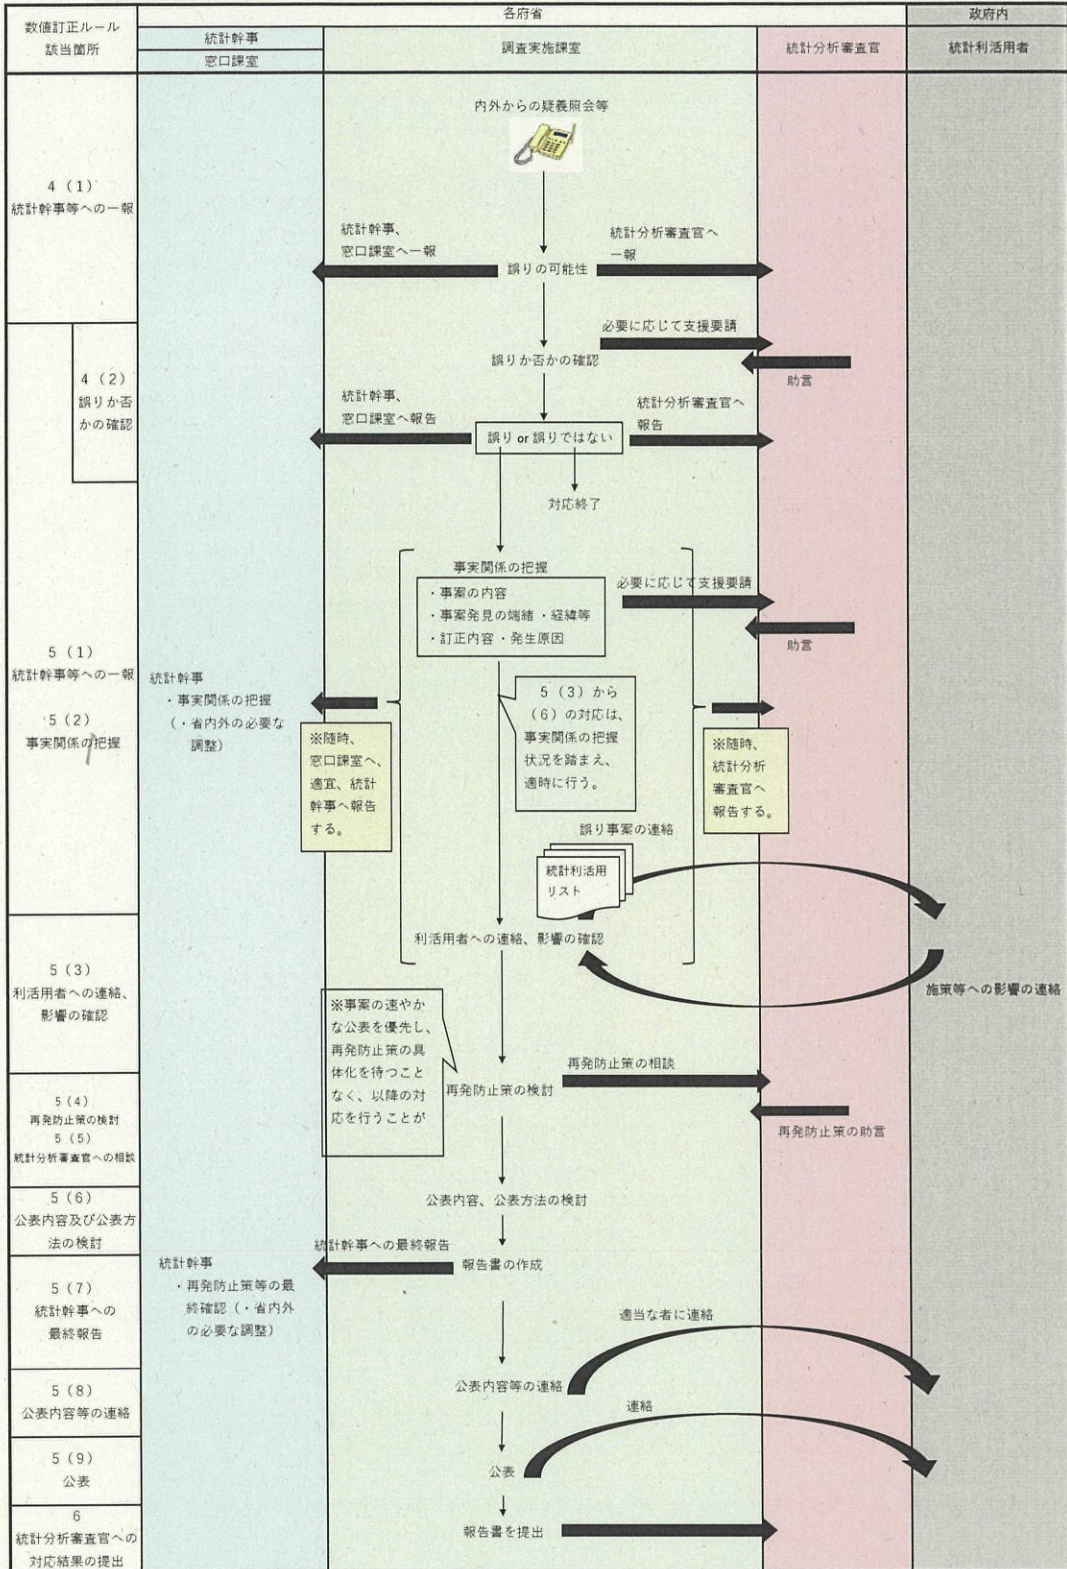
| 数値訂正ルール該当箇所 | 各府省 統計幹事 窓口課室 | 各府省 調査実施課室 | 各府省 統計分析審査官 | 政府内 統計利活用者 |
|---|---|---|---|---|

内外からの疑義照会等

4（1）
統計幹事等への一報

統計幹事、窓口課室へ一報

誤りの可能性

統計分析審査官へ一報

4（2）
誤りか否かの確認

必要に応じて支援要請

誤りか否かの確認

助言

統計幹事、窓口課室へ報告

誤り or 誤りではない

統計分析審査官へ報告

対応終了

5（1）
統計幹事等への一報
5（2）
事実関係の把握

事実関係の把握
・事案の内容
・事案発見の端緒・経緯等
・訂正内容・発生原因

必要に応じて支援要請

助言

統計幹事
・事実関係の把握
（・省内外の必要な調整）

5（3）から（6）の対応は、事実関係の把握状況を踏まえ、適時に行う。

※随時、窓口課室へ、適宜、統計幹事へ報告する。

※随時、統計分析審査官へ報告する。

誤り事案の連絡

統計利活用リスト

5（3）
利活用者への連絡、影響の確認

利活用者への連絡、影響の確認

施策等への影響の連絡

※事案の速やかな公表を優先し、再発防止策の具体化を待つことなく、以降の対応を行うことが

5（4）
再発防止策の検討
5（5）
統計分析審査官への相談

再発防止策の相談

再発防止策の検討

再発防止策の助言

5（6）
公表内容及び公表方法の検討

公表内容、公表方法の検討

5（7）
統計幹事への最終報告

統計幹事への最終報告

報告書の作成

統計幹事
・再発防止策等の最終確認（・省内外の必要な調整）

適当な者に連絡

5（8）
公表内容等の連絡

公表内容等の連絡

連絡

5（9）
公表

公表

6
統計分析審査官への対応結果の提出

報告書を提出